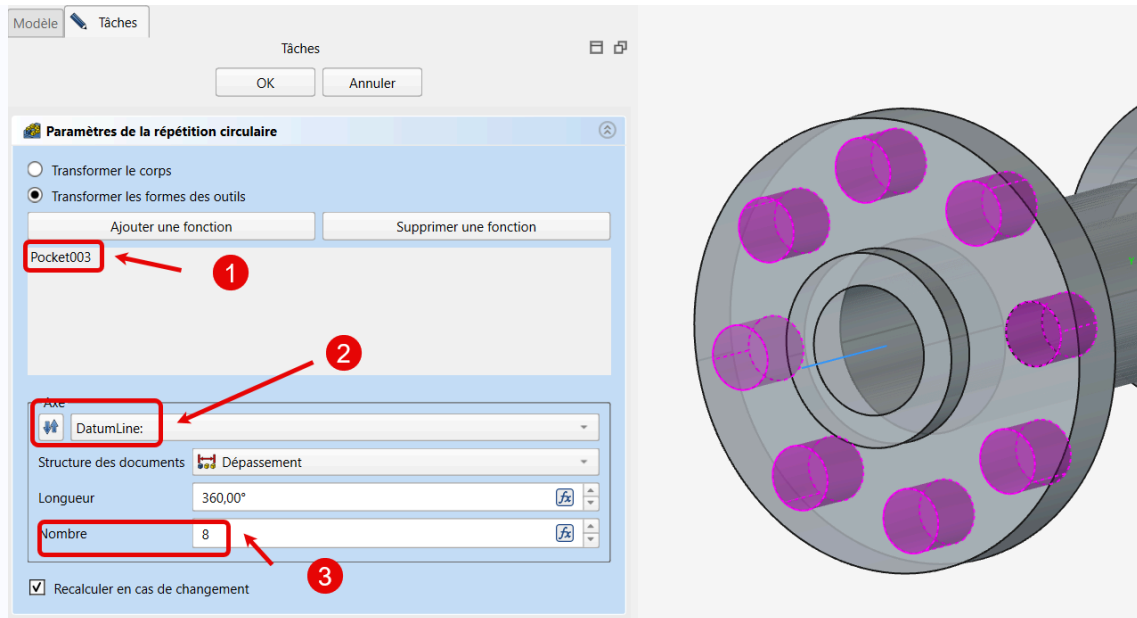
Modèle
Tâches

Tâches

OK
Annuler

Paramètres de la répétition circulaire

Transformer le corps
Transformer les formes des outils

Ajouter une fonction
Supprimer une fonction

Pocket003

1

2

Axe
DatumLine:

Structure des documents
Dépassement

Longueur
360,00°

Nombre
8

3

Recalculer en cas de changement